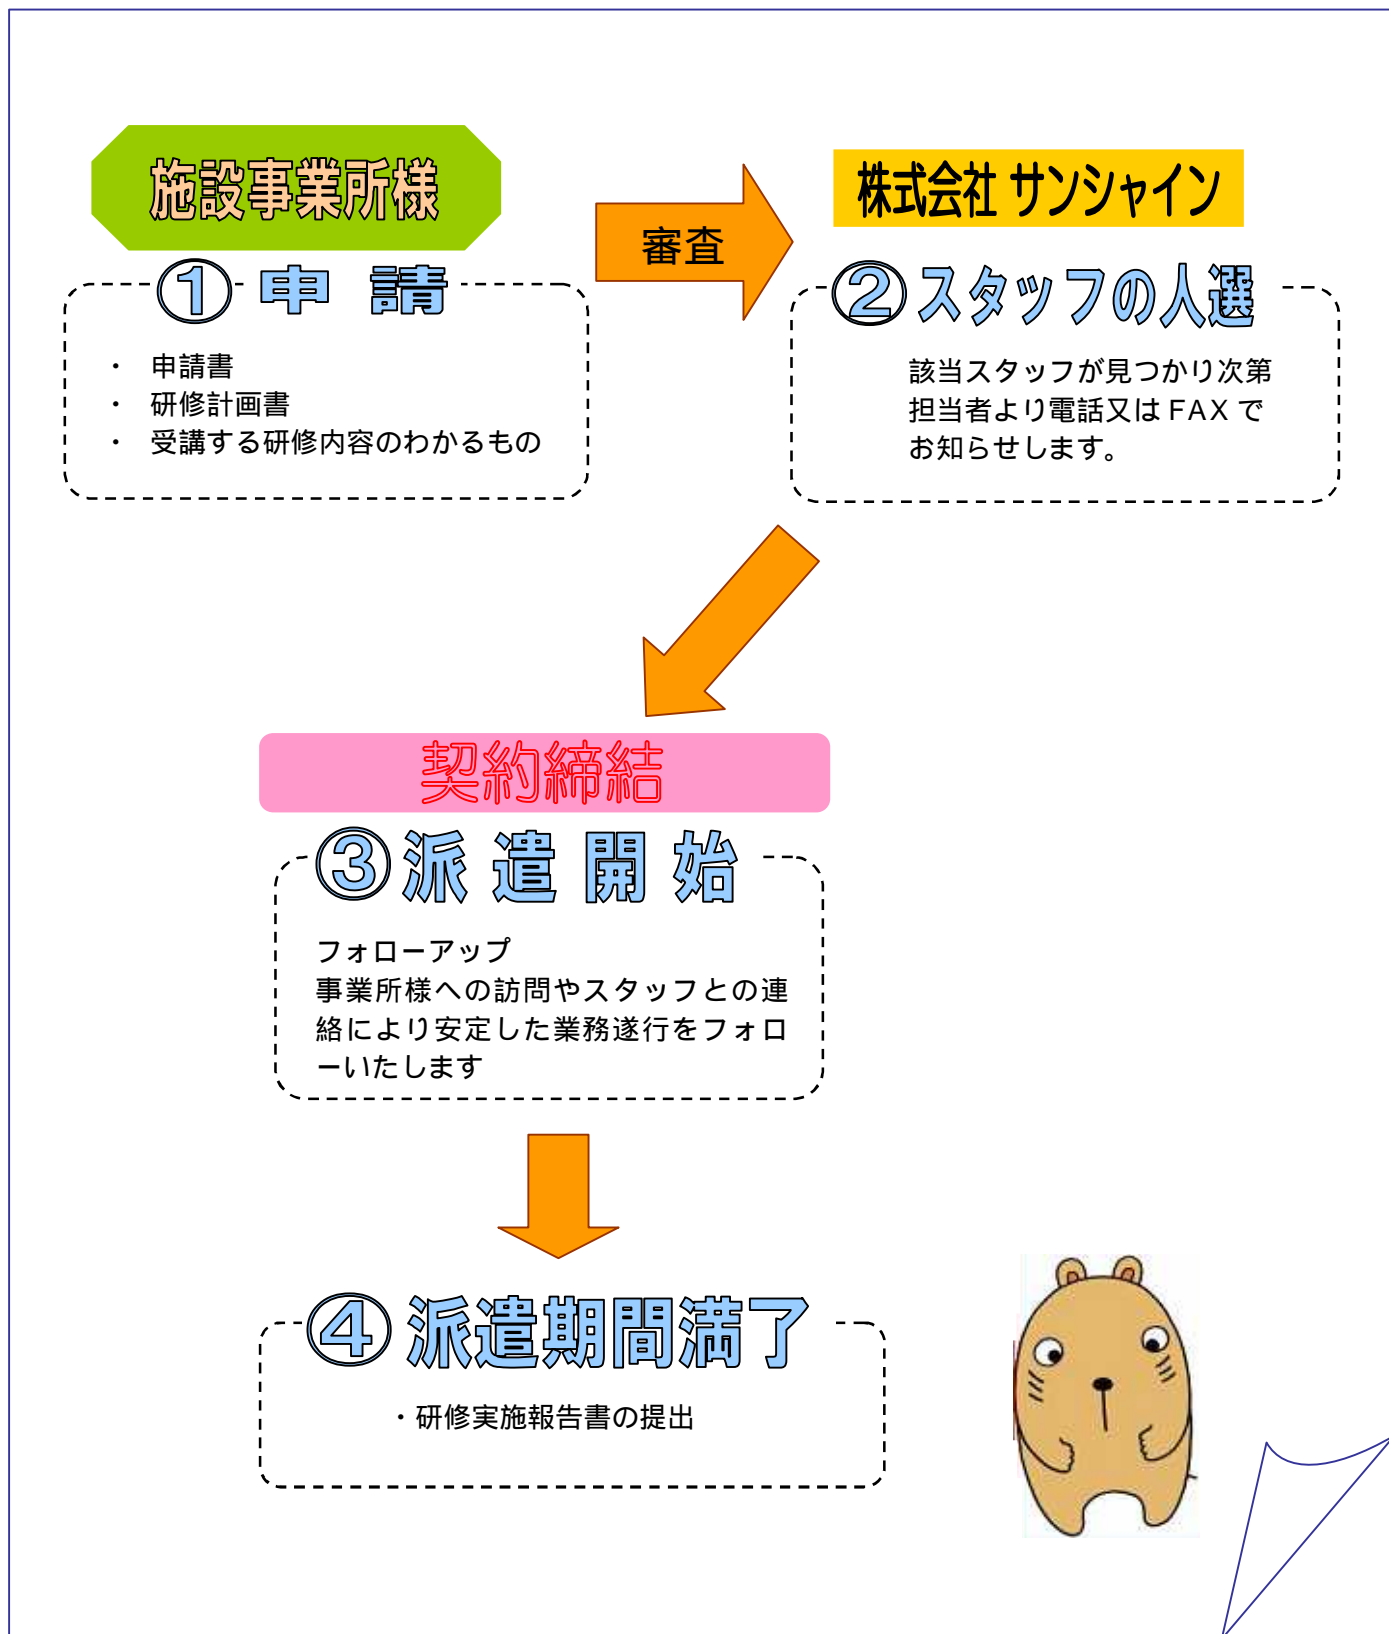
施設事業所様

①申　請

・　申請書
・　研修計画書
・　受講する研修内容のわかるもの

審査

株式会社 サンシャイン

②スタッフの人選

該当スタッフが見つかり次第担当者より電話又はFAXでお知らせします。

契約締結

③派 遣 開 始

フォローアップ
事業所様への訪問やスタッフとの連絡により安定した業務遂行をフォローいたします

④派遣期間満了

・研修実施報告書の提出